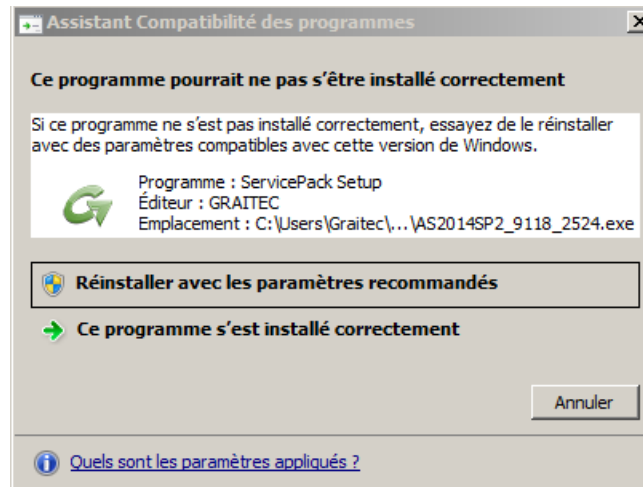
Assistant Compatibilité des programmes

Ce programme pourrait ne pas s'être installé correctement

Si ce programme ne s'est pas installé correctement, essayez de le réinstaller avec des paramètres compatibles avec cette version de Windows.

Programme : ServicePack Setup
Éditeur : GRAITEC
Emplacement : C:\Users\Graitec\...\AS2014SP2_9118_2524.exe

Réinstaller avec les paramètres recommandés

Ce programme s'est installé correctement

Annuler

Quels sont les paramètres appliqués ?